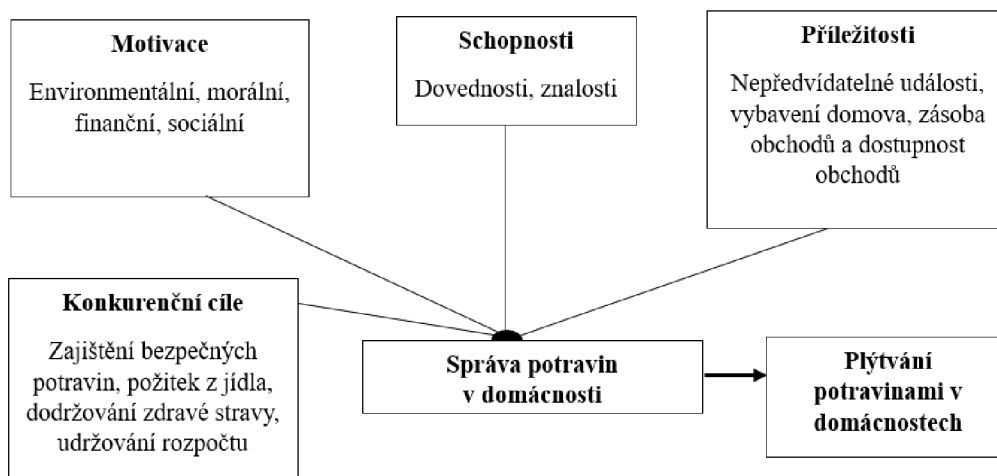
**Motivace**

Environmentální, morální, finanční, sociální

**Schopnosti**

Dovednosti, znalosti

**Příležitosti**

Nepředvídatelné události, vybavení domova, zásoba obchodů a dostupnost obchodů

**Konkurenční cíle**

Zajištění bezpečných potravin, požitek z jídla, dodržování zdravé stravy, udržování rozpočtu

**Správa potravin v domácnosti**

**Plýtvání potravinami v domácnostech**